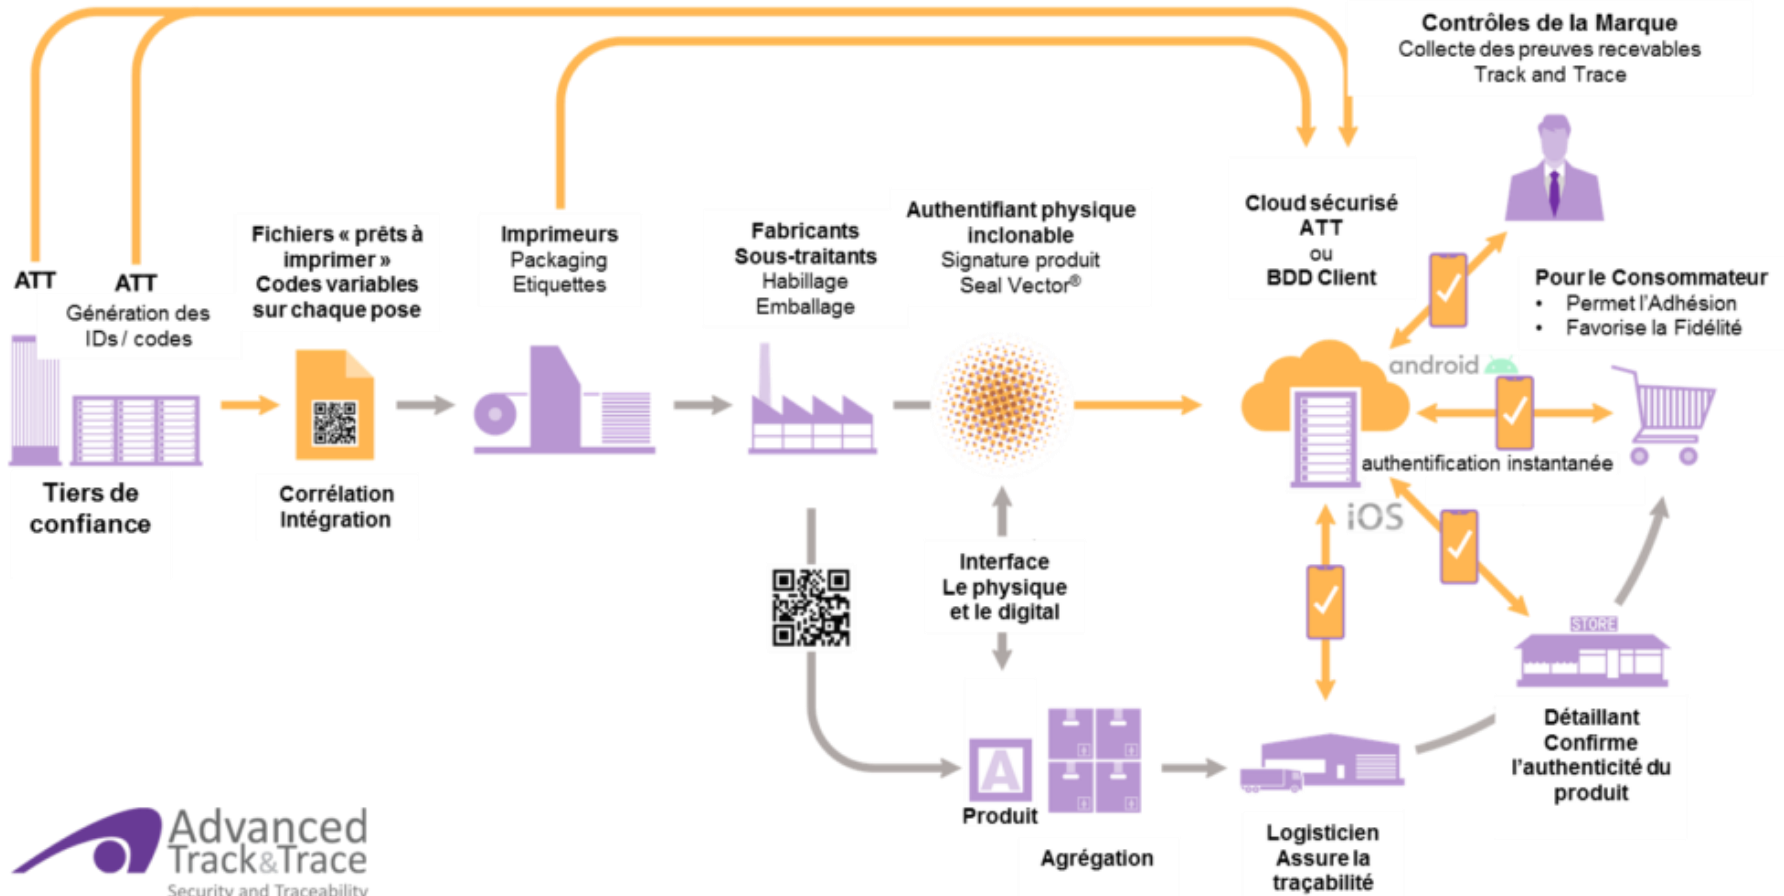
Contrôles de la Marque
Collecte des preuves recevables
Track and Trace

ATT

ATT
Génération des IDs / codes

Fichiers « prêts à imprimer »
Codes variables sur chaque pose

Imprimeurs
Packaging
Etiquettes

Fabricants
Sous-traitants
Habillage
Emballage

Authentifiant physique inclonable
Signature produit
Seal Vector®

Cloud sécurisé
ATT
ou
BDD Client

Pour le Consommateur
• Permet l'Adhésion
• Favorise la Fidélité

android

authentification instantanée

iOS

Tiers de confiance

Corrélation
Intégration

Interface
Le physique
et le digital

STORE

Détaillant
Confirme
l'authenticité du
produit

Produit

Agrégation

Logisticien
Assure la
traçabilité

Advanced
Track&Trace
Security and Traceability